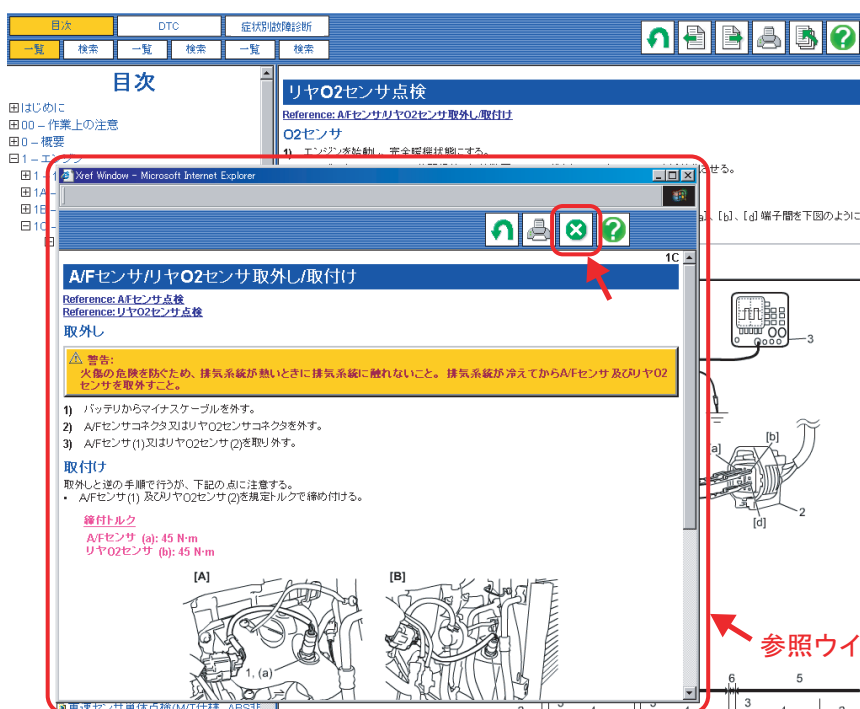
目次 DTC 症状別故障診断
一覧 検索 一覧 検索 一覧 検索

目次
⊞はじめに
⊞00 – 作業上の注意
⊞0 – 概要
⊟1 – エンジン
⊞1 –
⊞1A –
⊞1B –
⊟1C –

リヤO2センサ点検
Reference: A/Fセンサ/リヤO2センサ取外し/取付け
O2センサ
1) エンジンを始動し、完全暖機状態にする。
させる。
a]、[b]、[d] 端子間を下図のように

Xref Window - Microsoft Internet Explorer

1C
A/Fセンサ/リヤO2センサ取外し/取付け
Reference: A/Fセンサ点検
Reference: リヤO2センサ点検
取外し
警告:
火傷の危険を防ぐため、排気系統が熱いときに排気系統に触れないこと。排気系統が冷えてからA/Fセンサ及びリヤO2センサを取外すこと。
1) バッテリからマイナスケーブルを外す。
2) A/Fセンサコネクタ又はリヤO2センサコネクタを外す。
3) A/Fセンサ(1)又はリヤO2センサ(2)を取り外す。
取付け
取外しと逆の手順で行うが、下記の点に注意する。
• A/Fセンサ(1) 及びリヤO2センサ(2)を規定トルクで締め付ける。
締付トルク
A/Fセンサ (a): 45 N·m
リヤO2センサ (b): 45 N·m
[A] [B]
1, (a)

3
[a] [b]
[d]
2
参照ウイ
6 5
3